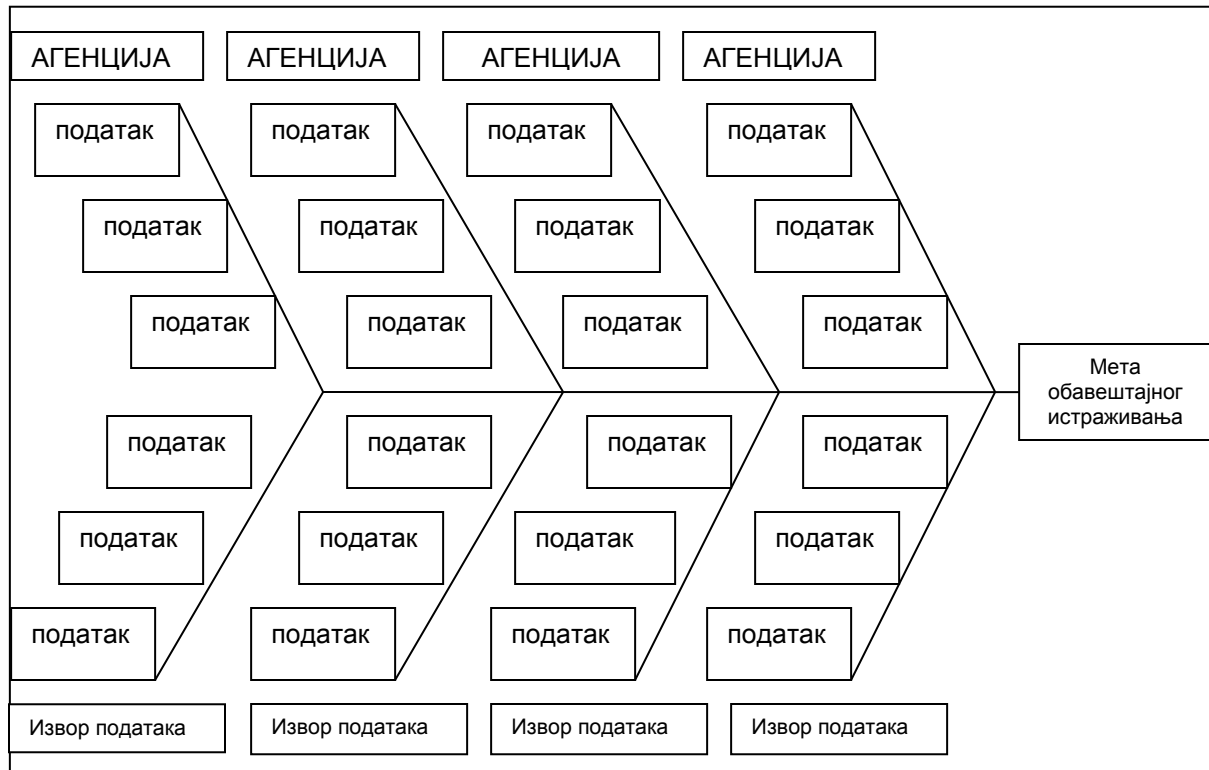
АГЕНЦИЈА АГЕНЦИЈА АГЕНЦИЈА АГЕНЦИЈА

податак
податак
податак
податак
податак
податак

податак
податак
податак
податак
податак
податак

податак
податак
податак
податак
податак
податак

податак
податак
податак
податак
податак
податак

Мета обавештајног истраживања

Извор података Извор података Извор података Извор података